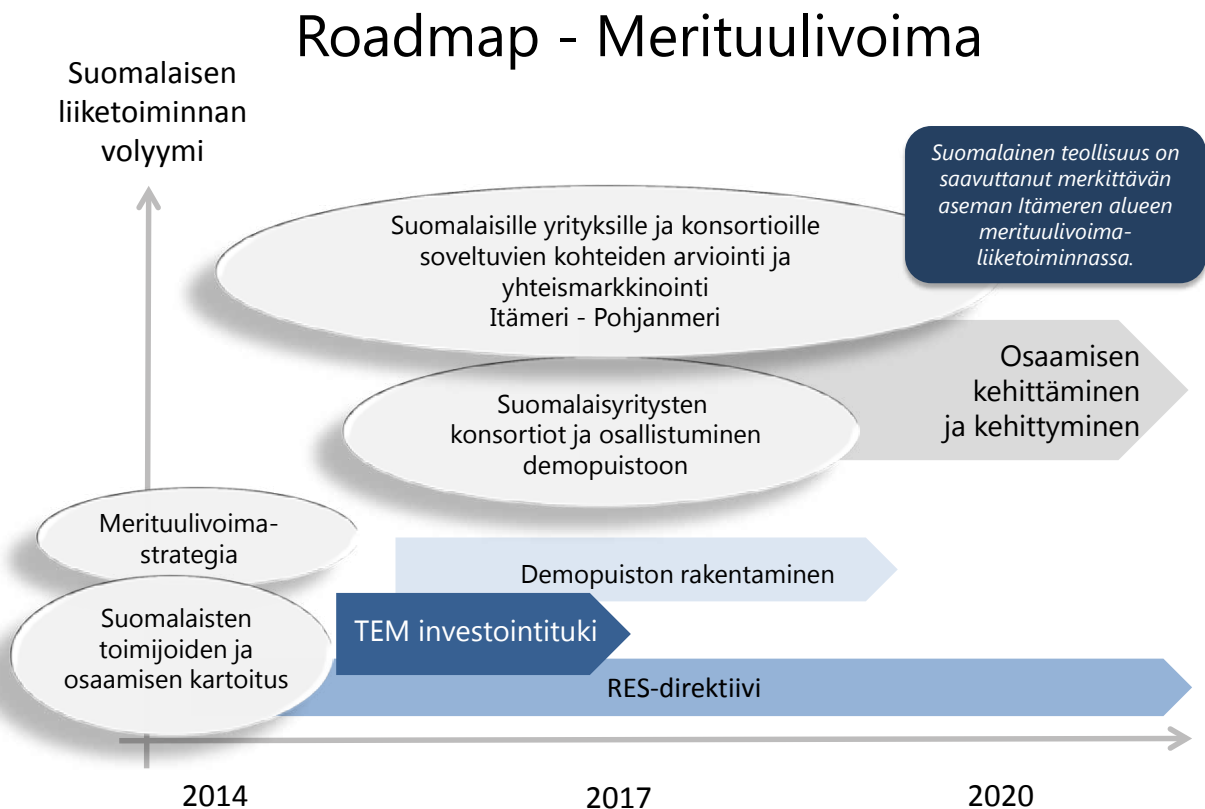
Roadmap - Merituulivoima

Suomalaisen liiketoiminnan volyymi

Suomalainen teollisuus on saavuttanut merkittävän aseman Itämeren alueen merituulivoimaliiketoiminnassa.

Suomalaisille yrityksille ja konsortioille soveltuvien kohteiden arviointi ja yhteismarkkinointi Itämeri - Pohjanmeri

Osaamisen kehittäminen ja kehittyminen

Suomalaisyritysten konsortiot ja osallistuminen demopuistoon

Merituulivoimastrategia

Demopuiston rakentaminen

Suomalaisten toimijoiden ja osaamisen kartoitus

TEM investointituki

RES-direktiivi

2014

2017

2020